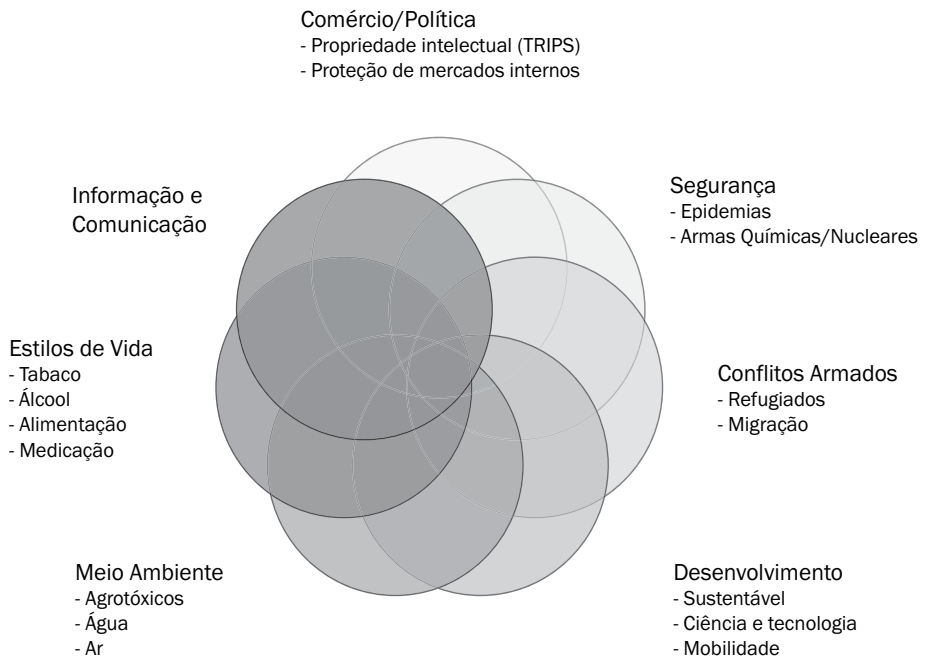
Comércio/Política
- Propriedade intelectual (TRIPS)
- Proteção de mercados internos

Informação e Comunicação

Segurança
- Epidemias
- Armas Químicas/Nucleares

Estilos de Vida
- Tabaco
- Álcool
- Alimentação
- Medicação

Conflitos Armados
- Refugiados
- Migração

Meio Ambiente
- Agrotóxicos
- Água
- Ar

Desenvolvimento
- Sustentável
- Ciência e tecnologia
- Mobilidade